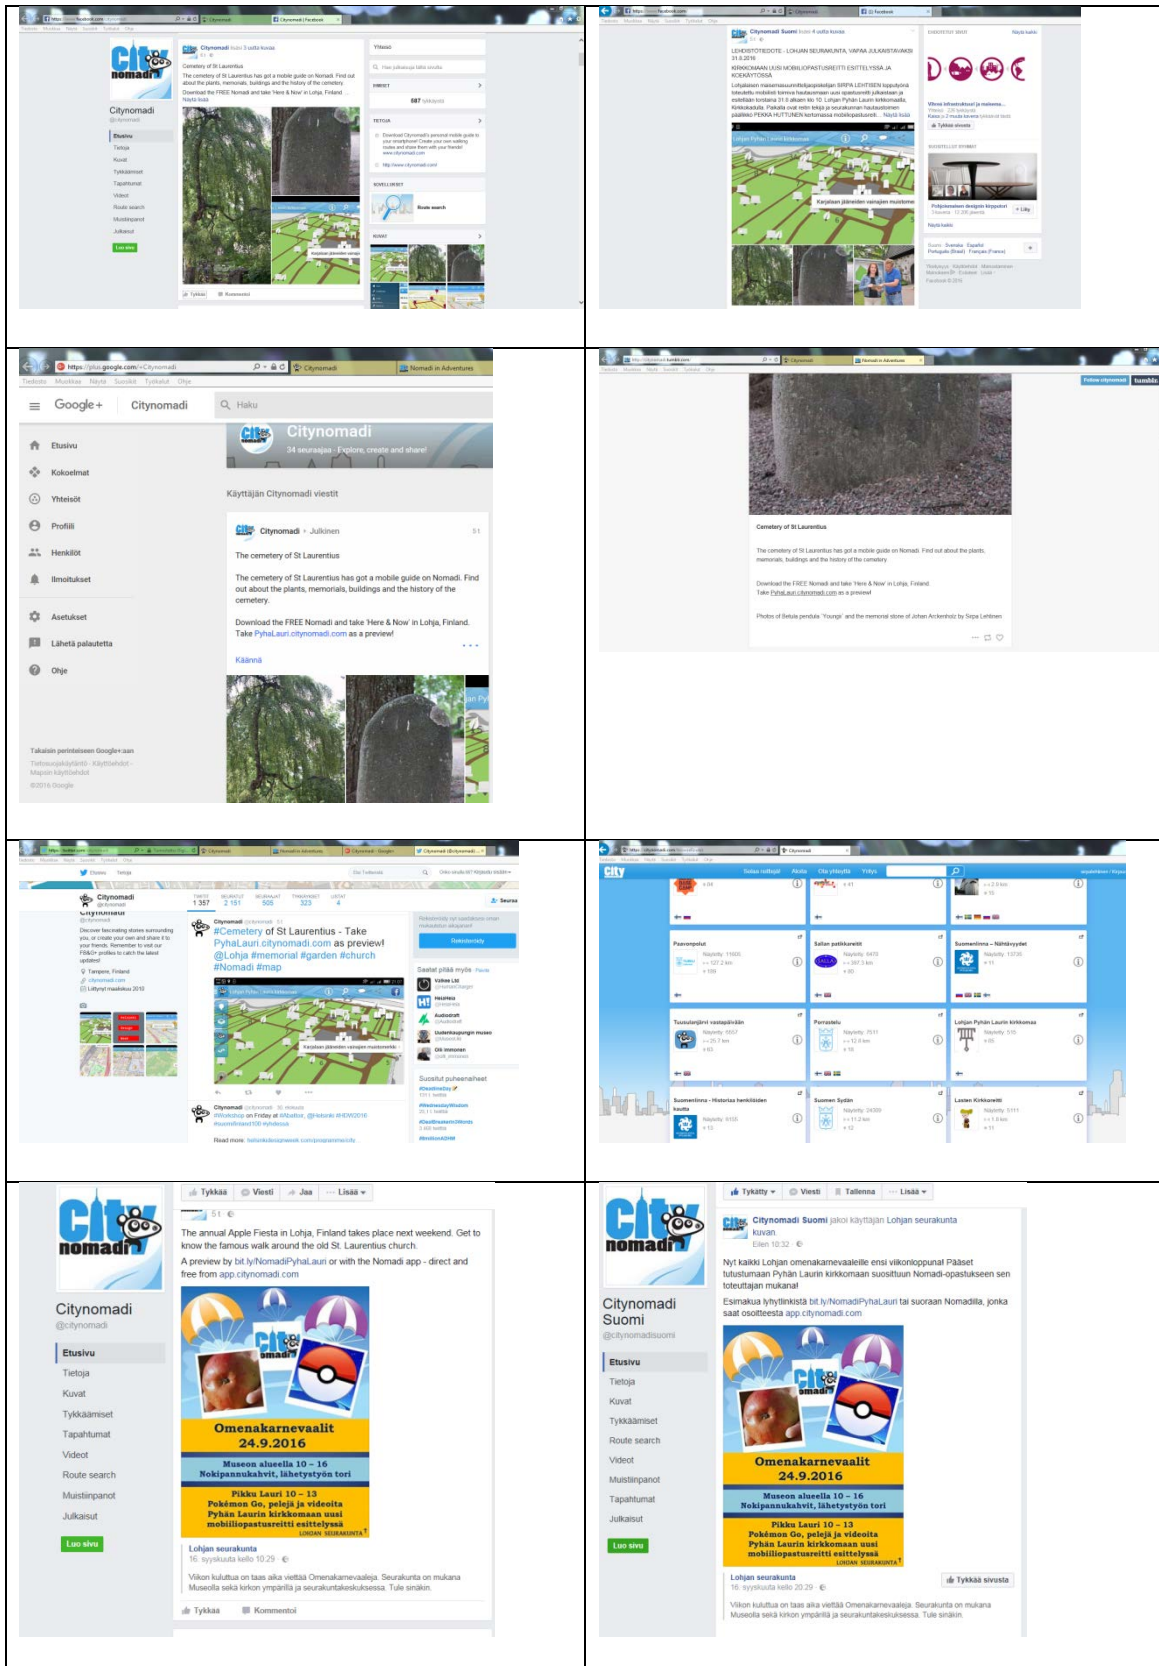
Citynomadi
@citynomadi

Etusivu
Tietoja
Kuvat
Tykkäämiset
Tapahtumat
Videot
Route search
Muistiinpanot
Julkaisut

Citynomadi

Cemetery of St Laurentius

The cemetery of St Laurentius has got a mobile guide on Nomadi. Find out about the plants, memorials, buildings and the history of the cemetery.

Download the FREE Nomadi and take 'Here & Now' in Lohja, Finland.

Citynomadi Suomi

LEHDISTÖTIEDOTE - LOHJAN SEURAKUNTA, VAPAA JULKAISTAVAKSI 31.3.2016

KIRKKOMAAN UUSI MOBIILIOPASTUSREITTI ESITTELYSSÄ JA KOEKÄYTÖSSÄ

Karjalaan jääneiden vainajien muistomerkki

Google+ Citynomadi Haku

Etusivu
Kokoelmat
Yhteisöt
Profiili
Henkilöt
Ilmoitukset
Asetukset
Lähetä palautetta
Ohje

Citynomadi
34 seuraajaa · Explore, create and share!

Käyttäjän Citynomadi viestit

Citynomadi · Julkinen

The cemetery of St Laurentius

The cemetery of St Laurentius has got a mobile guide on Nomadi. Find out about the plants, memorials, buildings and the history of the cemetery.

Download the FREE Nomadi and take 'Here & Now' in Lohja, Finland. Take PyhaLauri.citynomadi.com as a preview!

Käännä

Takaisin perinteiseen Google+:aan

©2016 Google

Cemetery of St Laurentius

The cemetery of St Laurentius has got a mobile guide on Nomadi. Find out about the plants, memorials, buildings and the history of the cemetery.

Download the FREE Nomadi and take 'Here & Now' in Lohja, Finland.
Take PyhaLauri.citynomadi.com as a preview!

Photos of Betula pendula 'Youngii' and the memorial stone of Johan Arckenholz by Sirpa Lehtinen

Citynomadi
@citynomadi

Citynomadi @citynomadi
#Cemetery of St Laurentius - Take PyhaLauri.citynomadi.com as preview! @Lohja #memorial #garden #church #Nomadi #map

Karjalaan jääneiden vainajien muistomerkki

Paavonpolut
Sallan patikkareitit
Suomenlinna – Nähtävyydet
Tuusulanjärvi vastapäivään
Perrastelu
Lohjan Pyhän Laurin kirkkomaa
Suomenlinna - Historiaa henkilöiden kautta
Suomen Sydän
Lasten Kirkkoretki

Tykkää Viesti Jaa Lisää

The annual Apple Fiesta in Lohja, Finland takes place next weekend. Get to know the famous walk around the old St. Laurentius church.

A preview by bit.ly/NomadiPyhaLauri or with the Nomadi app - direct and free from app.citynomadi.com

Omenakarnevaalit
24.9.2016

Museon alueella 10 – 16
Nokipannukahvit, lähetystyön tori

Pikku Lauri 10 – 13
Pokémon Go, pelejä ja videoita
Pyhän Laurin kirkkomaan uusi mobiiliopastusreitti esittelyssä

LOHJAN SEURAKUNTA

Lohjan seurakunta
16. syyskuuta kello 10.29

Viikon kuluttua on taas aika viettää Omenakarnevaaleja. Seurakunta on mukana Museolla sekä kirkon ympärillä ja seurakuntakeskuksessa. Tule sinäkin.

Tykkää Kommentoi

Luo sivu

Tykätty Viesti Tallenna Lisää

Citynomadi Suomi jakoi käyttäjän Lohjan seurakunta kuvan.
Eilen 10.32

Nyt kaikki Lohjan omenakarnevaaleille ensi viikonloppuna! Pääset tutustumaan Pyhän Laurin kirkkomaan suosittuun Nomadi-opastukseen sen toteuttajan mukana!

Esimakua lyhytlinkistä bit.ly/NomadiPyhaLauri tai suoraan Nomadilla, jonka saat osoitteesta app.citynomadi.com

Citynomadi Suomi
@citynomadisuomi

Etusivu
Tietoja
Kuvat
Tykkäämiset
Route search
Videot
Muistiinpanot
Tapahtumat
Julkaisut

Luo sivu

Omenakarnevaalit
24.9.2016

Museon alueella 10 – 16
Nokipannukahvit, lähetystyön tori

Pikku Lauri 10 – 13
Pokémon Go, pelejä ja videoita
Pyhän Laurin kirkkomaan uusi mobiiliopastusreitti esittelyssä

LOHJAN SEURAKUNTA

Lohjan seurakunta
16. syyskuuta kello 10.29
Tykkää sivusta

Viikon kuluttua on taas aika viettää Omenakarnevaaleja. Seurakunta on mukana Museolla sekä kirkon ympärillä ja seurakuntakeskuksessa. Tule sinäkin.